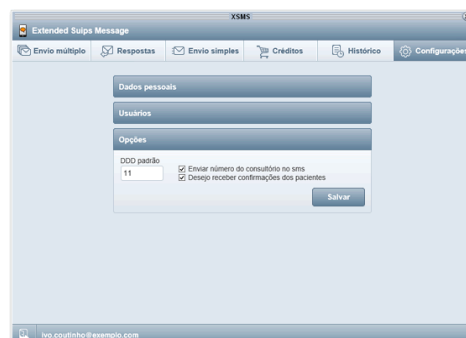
XSMS

Extended Suips Message

Envio múltiplo
Respostas
Envio simples
Créditos
Histórico
Configuraçõe

Dados pessoais

Usuários

Opções

DDD padrão
11

Enviar número do consultório no sms
Desejo receber confirmações dos pacientes

Salvar

ivo.coutinho@exemplo.com